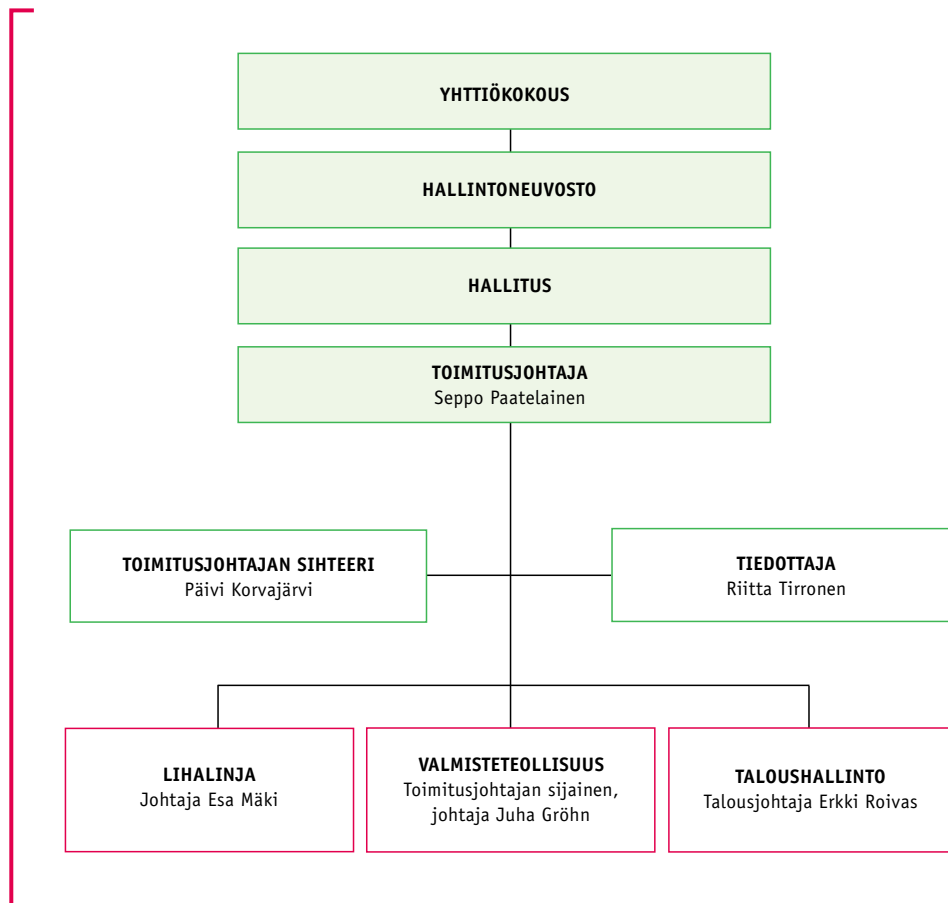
YHTTIÖKOKOUS

HALLINTONEUVOSTO

HALLITUS

TOIMITUSJOHTAJA
Seppo Paatelainen

TOIMITUSJOHTAJAN SIHTEERI
Päivi Korvajärvi

TIEDOTTAJA
Riitta Tirronen

LIHALINJA
Johtaja Esa Mäki

VALMISTETEOLLISUUS
Toimitusjohtajan sijainen, johtaja Juha Gröhn

TALOUSHALLINTO
Talousjohtaja Erkki Roivas